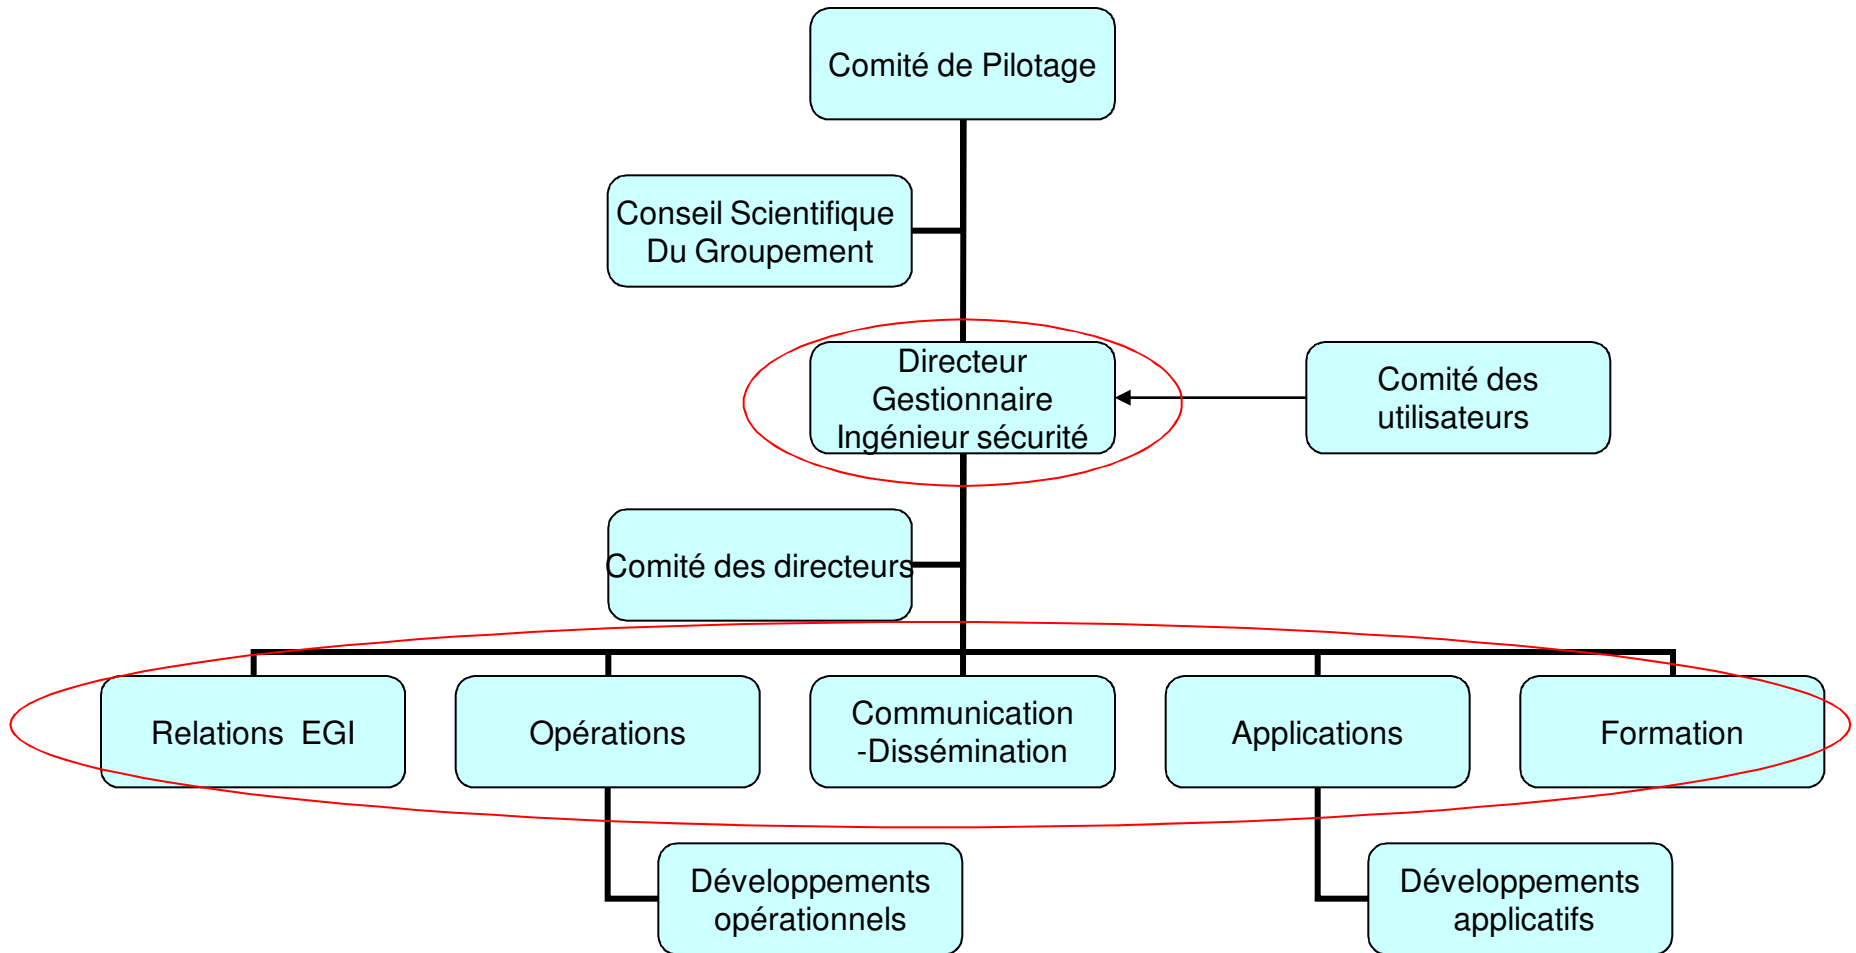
Comité de Pilotage

Conseil Scientifique Du Groupement

Directeur
Gestionnaire
Ingénieur sécurité

Comité des utilisateurs

Comité des directeurs

Relations EGI

Opérations

Communication -Dissémination

Applications

Formation

Développements opérationnels

Développements applicatifs